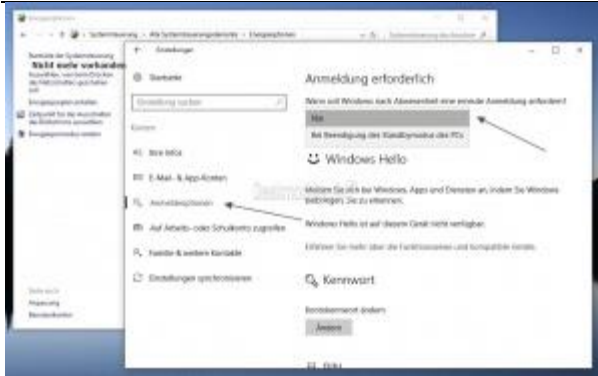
Energieoptionen

Systemsteuerung > Alle Systemsteuerungselemente > Energieoptionen

Startseite der Systemsteuerung

Nicht mehr vorhanden

Energiesparplan erstellen

Zeitpunkt für das Ausschalten des Bildschirms auswählen

Energiesparmodus ändern

Siehe auch

Anpassung

Benutzerkonten

← Einstellungen

Startseite

Einstellung suchen

Konten

Ihre Infos

E-Mail- & App-Konten

Anmeldeoptionen

Auf Arbeits- oder Schulkonto zugreifen

Familie & weitere Kontakte

Einstellungen synchronisieren

Anmeldung erforderlich

Wann soll Windows nach Abwesenheit eine erneute Anmeldung anfordern?

Nie

Bei Beendigung des Standbymodus des PCs

Windows Hello

Melden Sie sich bei Windows, Apps und Diensten an, indem Sie Windows beibringen, Sie zu erkennen.

Windows Hello ist auf diesem Gerät nicht verfügbar.

Erfahren Sie mehr über die Funktionsweisen und kompatible Geräte.

Kennwort

Kontokennwort ändern

Ändern

PIN